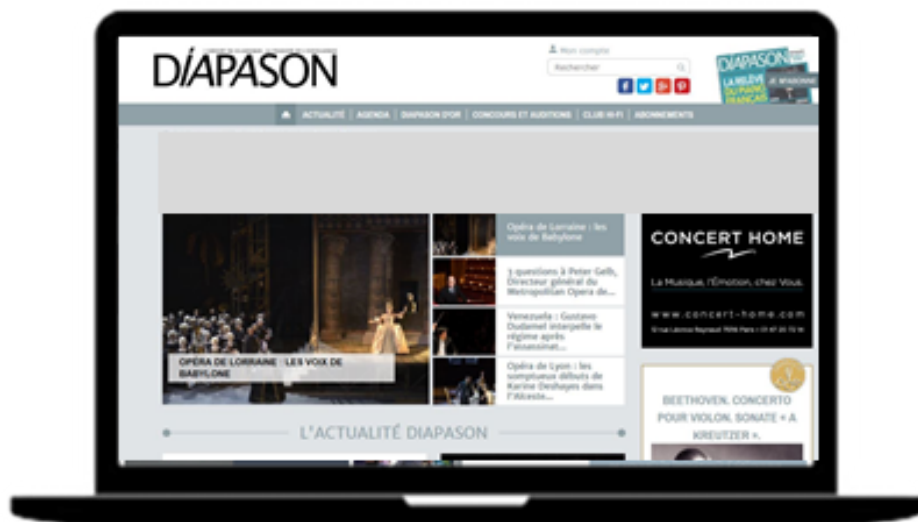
DIAPASON

Mon compte
Rechercher

DIAPASON
LA RELÈVE DU PIANO FRANÇAIS

ACTUALITÉ | AGENDA | DIAPASON D'OR | CONCOURS ET AUDITIONS | CLUB HI-FI | ABONNEMENTS

OPÉRA DE LORRAINE : LES VOIX DE BABYLONE

Opéra de Lorraine : les voix de Babylone

3 questions à Peter Gelb, Directeur général du Metropolitan Opera de...

Venezuela : Gustavo Dudamel interpelle le régime après l'assassinat...

Opéra de Lyon : les somptueux débuts de Karine Deshayes dans l'Alceste...

CONCERT HOME
La Musique, l'Émotion, chez Vous.
www.concert-home.com
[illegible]

BEETHOVEN. CONCERTO POUR VIOLON. SONATE « A KREUTZER ».

L'ACTUALITÉ DIAPASON